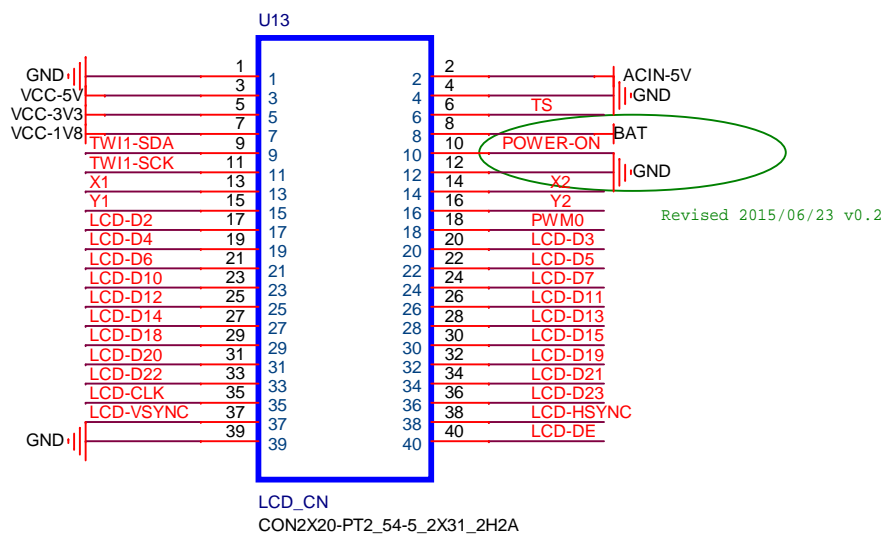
U13

GND 1 1
VCC-5V 3 3
VCC-3V3 5 5
VCC-1V8 7 7
TWI1-SDA 9 9
TWI1-SCK 11 11
X1 13 13
Y1 15 15
LCD-D2 17 15
LCD-D4 19 17
LCD-D6 21 19
LCD-D10 23 21
LCD-D12 25 23
LCD-D14 27 25
LCD-D18 29 27
LCD-D20 31 29
LCD-D22 33 31
LCD-CLK 35 33
LCD-VSYNC 37 35
39 37
GND 39

2 2 ACIN-5V
4 4 GND
6 6 TS
6 8
8 10 POWER-ON BAT
10 12
12 14 X2 GND
14 16 Y2
16 18 PWM0
18 20 LCD-D3
20 22 LCD-D5
22 24 LCD-D7
24 26 LCD-D11
26 28 LCD-D13
28 30 LCD-D15
30 32 LCD-D19
32 34 LCD-D21
34 36 LCD-D23
36 38 LCD-HSYNC
38 40 LCD-DE
40

Revised 2015/06/23 v0.2

LCD_CN
CON2X20-PT2_54-5_2X31_2H2A